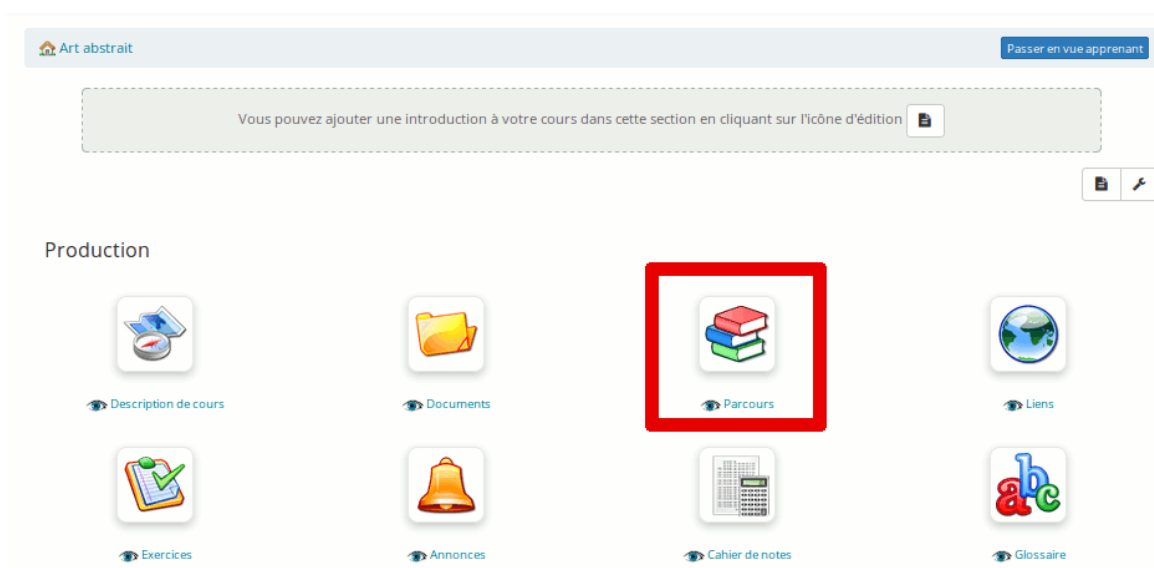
Art abstrait

Passer en vue apprenant

Vous pouvez ajouter une introduction à votre cours dans cette section en cliquant sur l'icône d'édition

Production

Description de cours

Documents

Parcours

Liens

abc

Exercices

Annonces

Cahier de notes

Glossaire